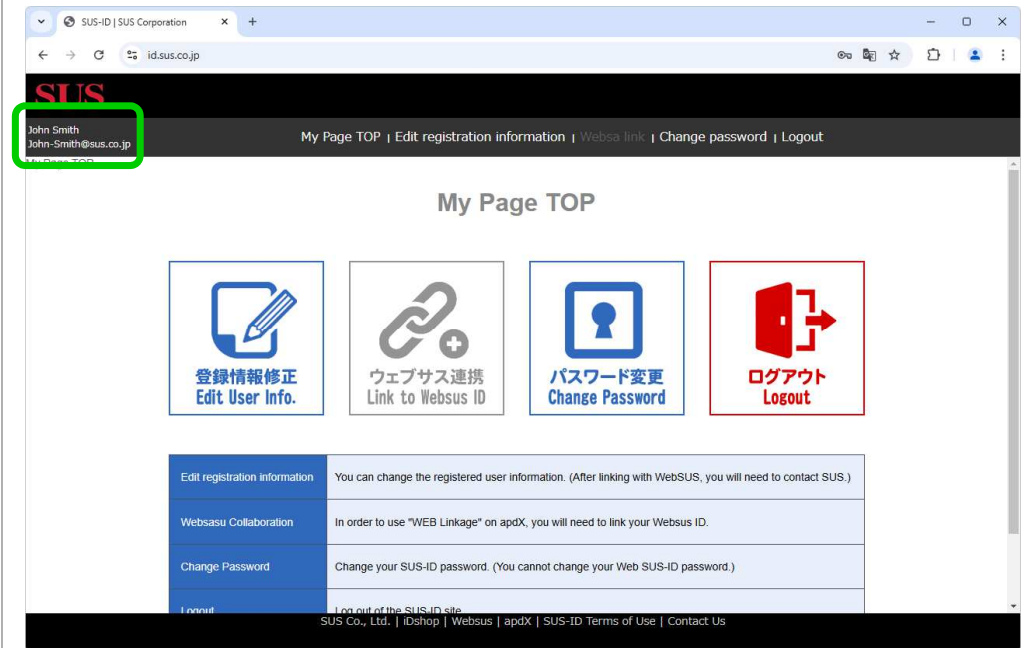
SUS-ID | SUS Corporation

id.sus.co.jp

SUS

John Smith
John-Smith@sus.co.jp
My Page TOP

My Page TOP | Edit registration information | Websa link | Change password | Logout

My Page TOP

登録情報修正
Edit User Info.

ウェブサス連携
Link to Websus ID

パスワード変更
Change Password

ログアウト
Logout

| Edit registration information | You can change the registered user information. (After linking with WebSUS, you will need to contact SUS.) |
|---|---|
| Websasu Collaboration | In order to use "WEB Linkage" on apdX, you will need to link your Websus ID. |
| Change Password | Change your SUS-ID password. (You cannot change your Web SUS-ID password.) |
| Logout | Log out of the SUS-ID site. |

SUS Co., Ltd. | iDshop | Websus | apdX | SUS-ID Terms of Use | Contact Us